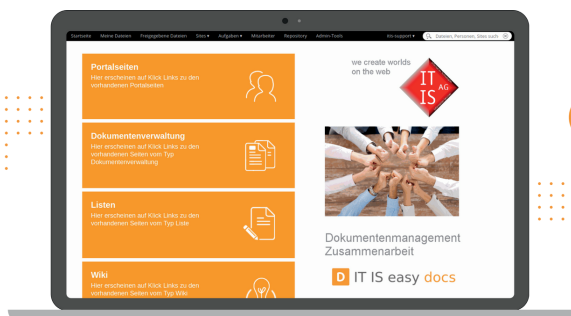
Startseite Meine Dateien Freigegebene Dateien Sites ▾ Aufgaben ▾ Mitarbeiter Repository Admin-Tools

its-support ▾ Dateien, Personen, Sites such

Portalseiten
Hier erscheinen auf Klick Links zu den vorhandenen Portalseiten

Dokumentenverwaltung
Hier erscheinen auf Klick Links zu den vorhandenen Seiten vom Typ Dokumentenverwaltung

Listen
Hier erscheinen auf Klick Links zu den vorhandenen Seiten vom Typ Liste

Wiki
Hier erscheinen auf Klick Links zu den vorhandenen Seiten vom Typ Wiki

we create worlds on the web

IT IS AG

Dokumentenmanagement
Zusammenarbeit

D IT IS easy docs